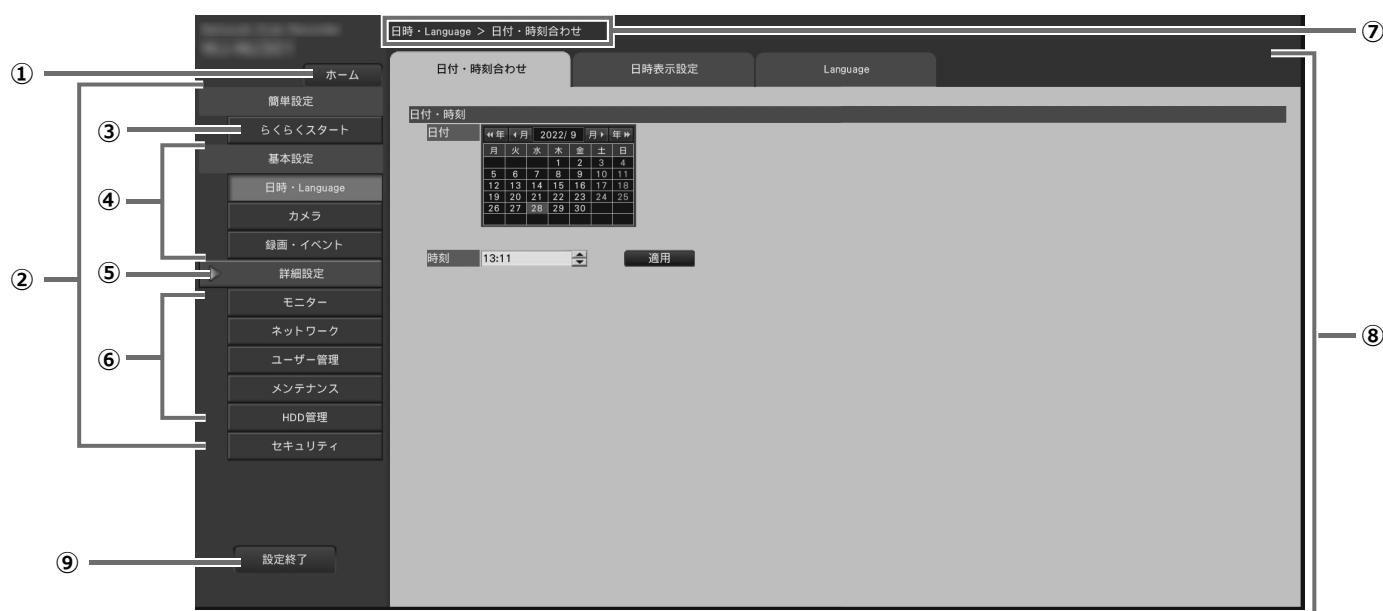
日時・Language > 日付・時刻合わせ

⑦

①

ホーム

日付・時刻合わせ

日時表示設定

Language

簡単設定

日付・時刻

③

らくらくスタート

日付

« 年 ‹ 月 2022/ 9 月 › 年 »

| 月 | 火 | 水 | 木 | 金 | 土 | 日 |
|---|---|---|---|---|---|---|
| | | | 1 | 2 | 3 | 4 |
| 5 | 6 | 7 | 8 | 9 | 10 | 11 |
| 12 | 13 | 14 | 15 | 16 | 17 | 18 |
| 19 | 20 | 21 | 22 | 23 | 24 | 25 |
| 26 | 27 | 28 | 29 | 30 | | |

基本設定

④

日時・Language

カメラ

録画・イベント

②

⑤

詳細設定

時刻 13:11

適用

モニター

⑧

ネットワーク

⑥

ユーザー管理

メンテナンス

HDD管理

セキュリティ

⑨

設定終了